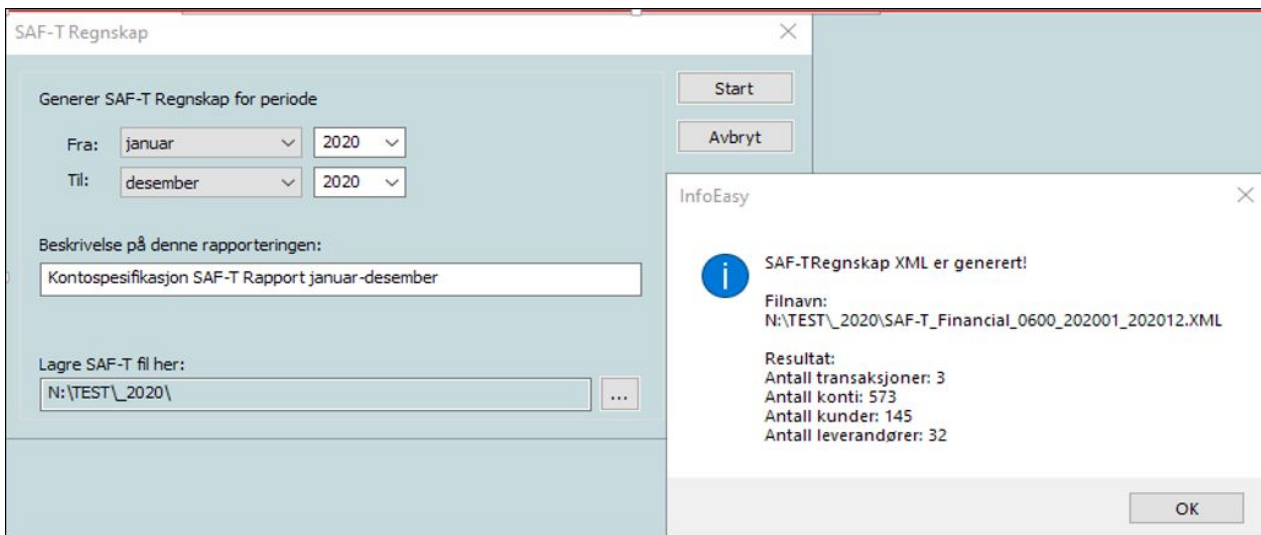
SAF-T Regnskap

Generer SAF-T Regnskap for periode

Fra: januar 2020

Til: desember 2020

Start

Avbryt

Beskrivelse på denne rapporteringen:

Kontospesifikasjon SAF-T Rapport januar-desember

Lagre SAF-T fil her:

N:\TEST\_2020\

...

InfoEasy

SAF-TRegnskap XML er generert!

Filnavn:
N:\TEST\_2020\SAF-T_Financial_0600_202001_202012.XML

Resultat:
Antall transaksjoner: 3
Antall konti: 573
Antall kunder: 145
Antall leverandører: 32

OK